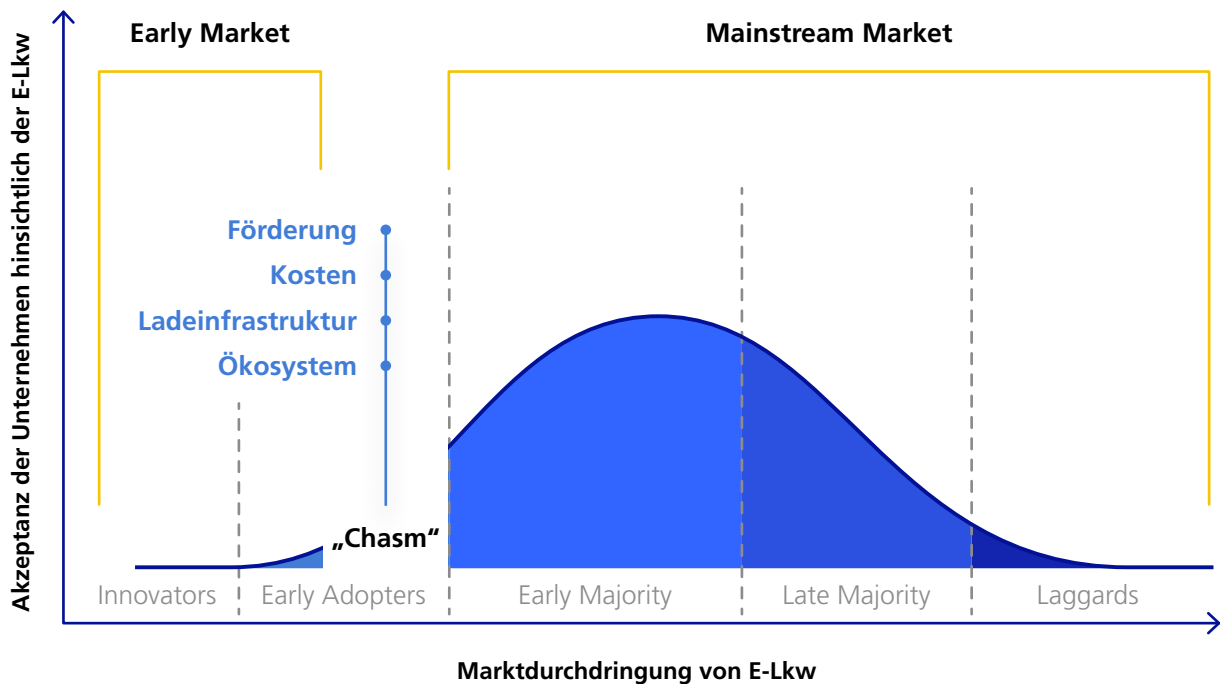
Akzeptanz der Unternehmen hinsichtlich der E-Lkw

Early Market

Mainstream Market

Förderung
Kosten
Ladeinfrastruktur
Ökosystem

„Chasm“

Innovators
Early Adopters
Early Majority
Late Majority
Laggards

Marktdurchdringung von E-Lkw